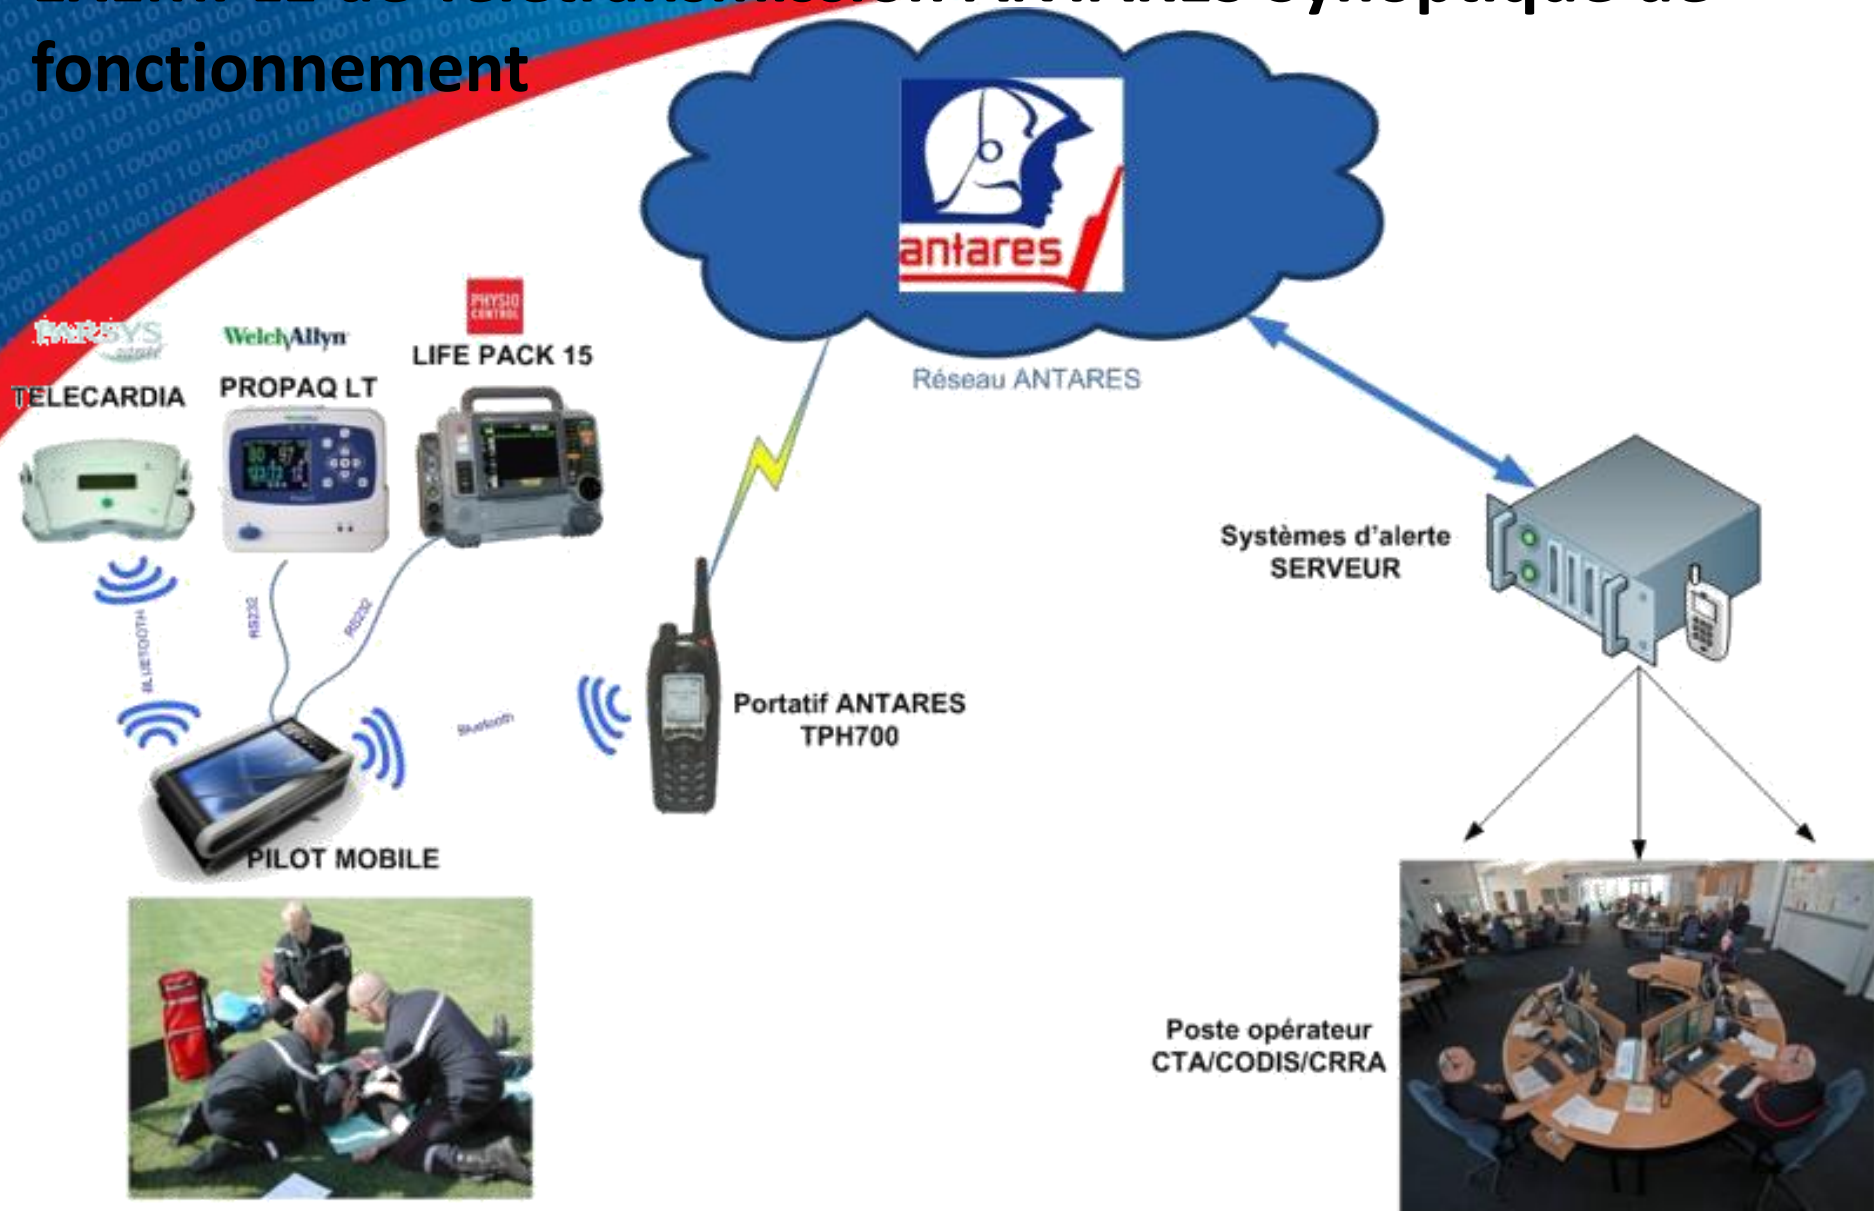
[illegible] fonctionnement

antares

Réseau ANTARES

PARSYS

TELECARDIA

WelchAllyn

PROPAQ LT

PHYSIO CONTROL

LIFE PACK 15

BLUETOOTH

RS232

RS232

Bluetooth

PILOT MOBILE

Portatif ANTARES TPH700

Systèmes d'alerte SERVEUR

Poste opérateur CTA/CODIS/CRRA